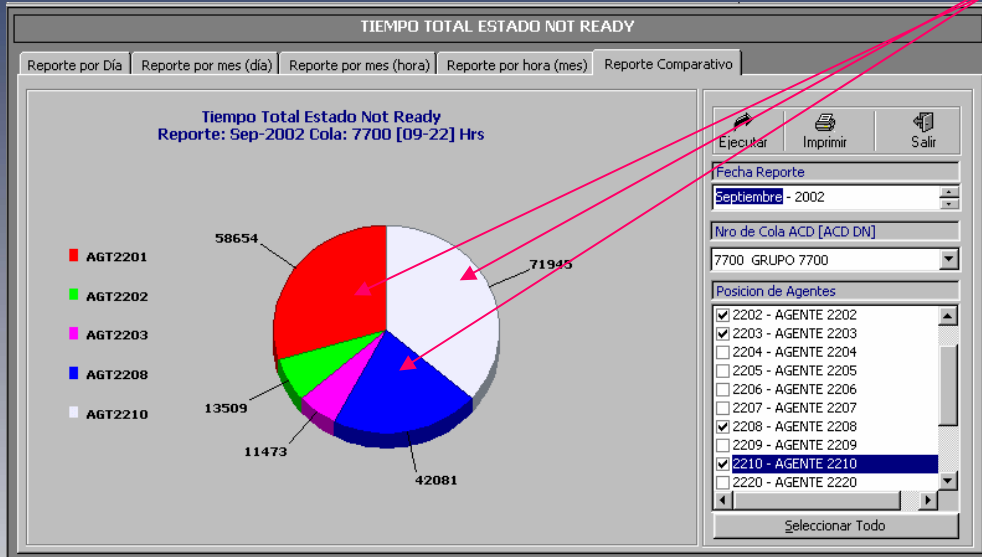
TIEMPO TOTAL ESTADO NOT READY

Reporte por Día | Reporte por mes (día) | Reporte por mes (hora) | Reporte por hora (mes) | Reporte Comparativo

Tiempo Total Estado Not Ready
Reporte: Sep-2002 Cola: 7700 [09-22] Hrs

AGT2201
AGT2202
AGT2203
AGT2208
AGT2210

58654
71945
13509
11473
42081

Ejecutar
Imprimir
Salir

Fecha Reporte
Septiembre - 2002

Nro de Cola ACD [ACD DN]
7700 GRUPO 7700

Posicion de Agentes
2202 - AGENTE 2202
2203 - AGENTE 2203
2204 - AGENTE 2204
2205 - AGENTE 2205
2206 - AGENTE 2206
2207 - AGENTE 2207
2208 - AGENTE 2208
2209 - AGENTE 2209
2210 - AGENTE 2210
2220 - AGENTE 2220

Seleccionar Todo